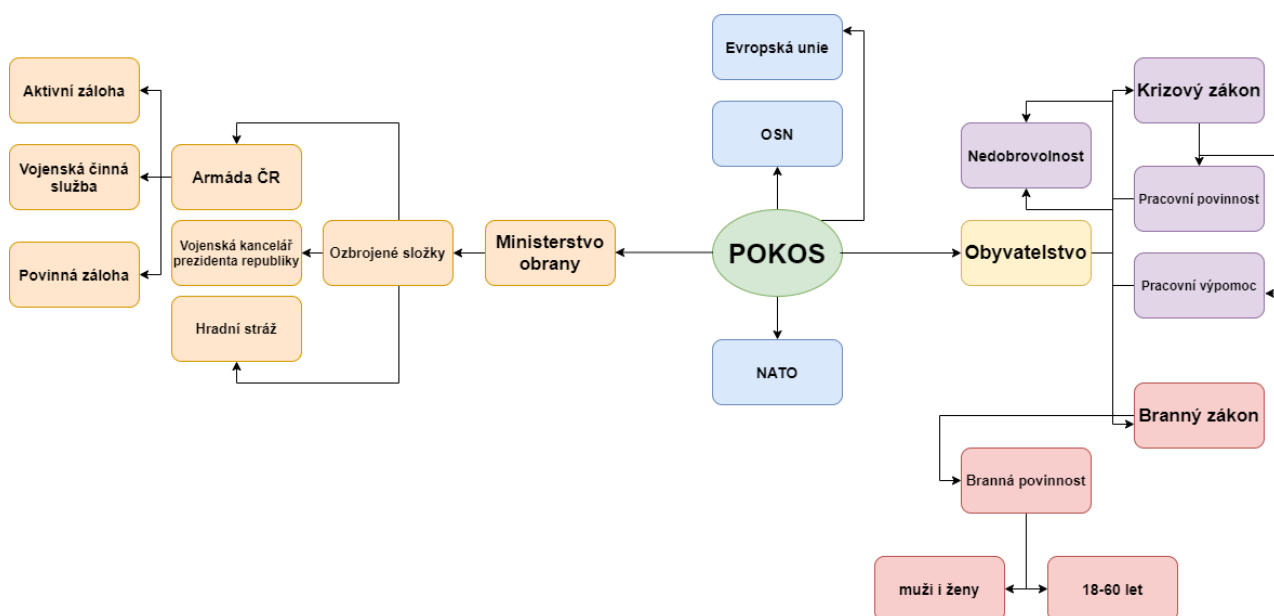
Evropská unie

OSN

Aktivní záloha

Vojenská činná služba

Povinná záloha

Armáda ČR

Vojenská kancelář prezidenta republiky

Hradní stráž

Ozbrojené složky

Ministerstvo obrany

POKOS

NATO

Krizový zákon

Nedobrovolnost

Pracovní povinnost

Obyvatelstvo

Pracovní výpomoc

Branný zákon

Branná povinnost

muži i ženy

18-60 let